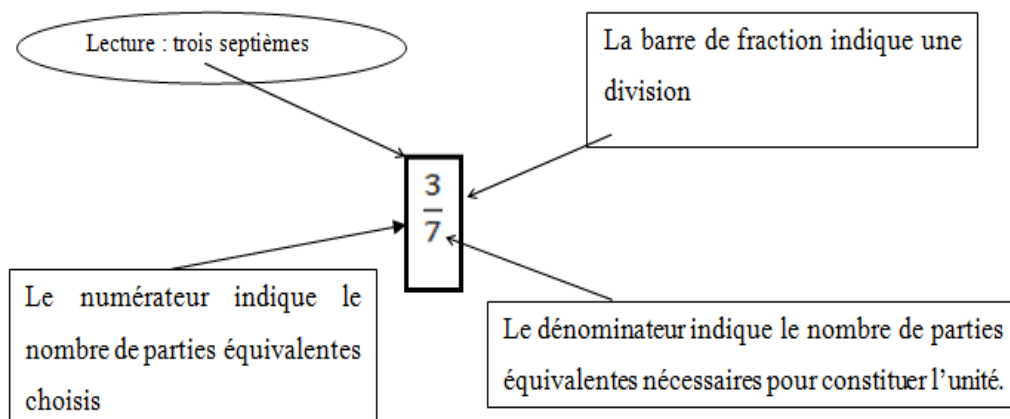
Lecture : trois septièmes

La barre de fraction indique une division

$\frac{3}{7}$

Le numérateur indique le nombre de parties équivalentes choisis

Le dénominateur indique le nombre de parties équivalentes nécessaires pour constituer l'unité.